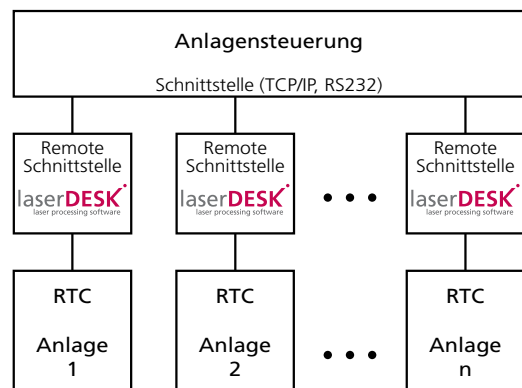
Anlagensteuerung

Schnittstelle (TCP/IP, RS232)

Remote Schnittstelle
laserDESK
laser processing software

Remote Schnittstelle
laserDESK
laser processing software

• • •

Remote Schnittstelle
laserDESK
laser processing software

RTC

Anlage 1

RTC

Anlage 2

• • •

RTC

Anlage n